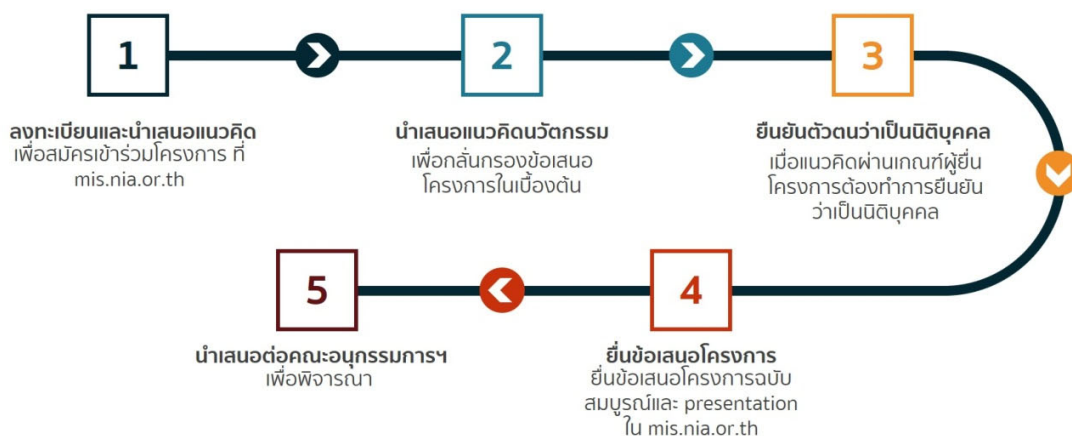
1

ลงทะเบียนและนำเสนอแนวคิด
เพื่อสมัครเข้าร่วมโครงการ ที่ mis.nia.or.th

2

นำเสนอแนวคิดนวัตกรรม
เพื่อกลั่นกรองข้อเสนอโครงการในเบื้องต้น

3

ยืนยันตัวตนว่าเป็นนิติบุคคล
เมื่อแนวคิดผ่านเกณฑ์ผู้ยื่นโครงการต้องทำการยืนยันว่าเป็นนิติบุคคล

4

ยื่นข้อเสนอโครงการ
ยื่นข้อเสนอโครงการฉบับสมบูรณ์และ presentation ใน mis.nia.or.th

5

นำเสนอต่อคณะอนุกรรมการฯ
เพื่อพิจารณา